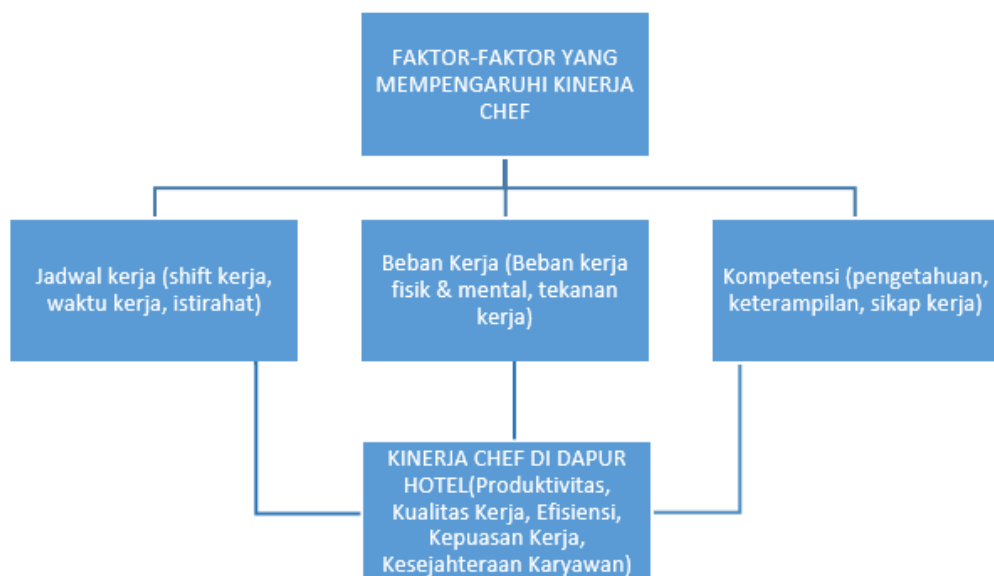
FAKTOR-FAKTOR YANG MEMPENGARUHI KINERJA CHEF

Jadwal kerja (shift kerja, waktu kerja, istirahat)

Beban Kerja (Beban kerja fisik & mental, tekanan kerja)

Kompetensi (pengetahuan, keterampilan, sikap kerja)

KINERJA CHEF DI DAPUR HOTEL(Produktivitas, Kualitas Kerja, Efisiensi, Kepuasan Kerja, Kesejahteraan Karyawan)